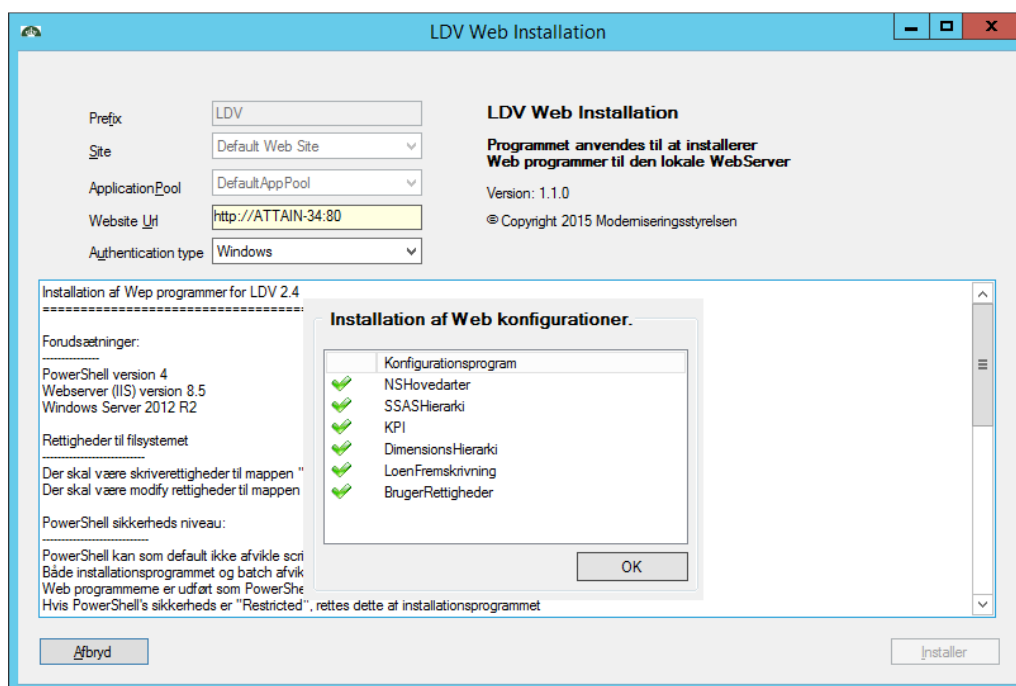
LDV Web Installation

Prefix LDV
Site Default Web Site
ApplicationPool DefaultAppPool
Website Url http://ATTAIN-34:80
Authentication type Windows

LDV Web Installation

Programmet anvendes til at installerer Web programmer til den lokale WebServer

Version: 1.1.0

© Copyright 2015 Moderniseringsstyrelsen

Installation af Wep programmer for LDV 2.4
==============================

Forudsætninger:
--------------
PowerShell version 4
Webserver (IIS) version 8.5
Windows Server 2012 R2

Rettigheder til filsystemet
------------------------
Der skal være skriverettigheder til mappen "
Der skal være modify rettigheder til mappen

PowerShell sikkerheds niveau:
----------------------------
PowerShell kan som default ikke afvikle scri
Både installationsprogrammet og batch afvik
Web programmerne er udført som PowerShe
Hvis PowerShell's sikkerheds er "Restricted", rettes dette af installationsprogrammet

Installation af Web konfigurationer.

| Konfigurationsprogram |
|---|
| NSHovedarter |
| SSASHierarki |
| KPI |
| DimensionsHierarki |
| LoenFremskrivning |
| BrugerRettigheder |

OK

Afbryd

Installer